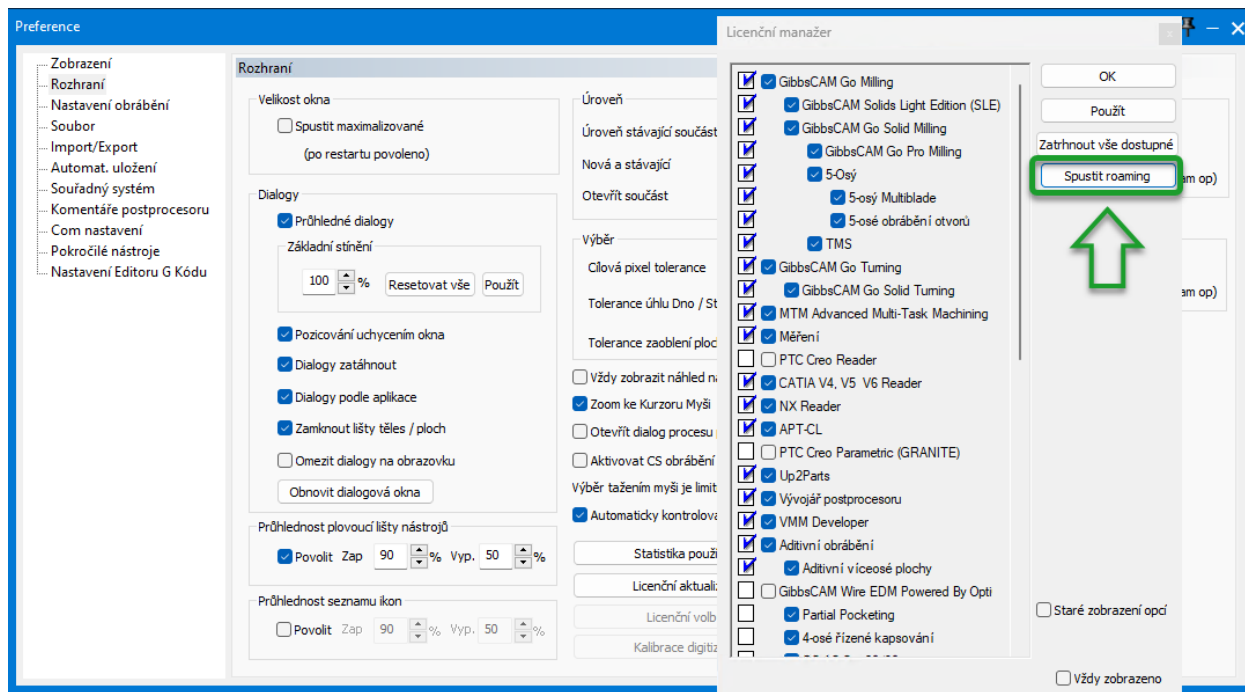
Preference

Zobrazení
Rozhraní
Nastavení obrábění
Soubor
Import/Export
Automat. uložení
Souřadný systém
Komentáře postprocesoru
Com nastavení
Pokročilé nástroje
Nastavení Editoru G Kódu

Rozhraní

Velikost okna
Spustit maximalizované
(po restartu povoleno)

Dialogy
Průhledné dialogy
Základní stínění
100 %
Resetovat vše
Použít
Pozicování uchycením okna
Dialogy zatáhnout
Dialogy podle aplikace
Zamknout lišty těles / ploch
Omezit dialogy na obrazovku
Obnovit dialogová okna

Průhlednost plovoucí lišty nástrojů
Povolit Zap 90 % Vyp. 50 %

Průhlednost seznamu ikon
Povolit Zap 90 % Vyp. 50 %

Úroveň
Úroveň stávající součást
Nová a stávající
Otevřít součást

Výběr
Cílová pixel tolerance
Tolerance úhlu Dno / St
Tolerance zaoblení ploc

Vždy zobrazit náhled n
Zoom ke Kurzoru Myši
Otevřít dialog procesu
Aktivovat CS obrábění
Výběr tažením myši je limit
Automaticky kontrolova

Statistika použi
Licenční aktuali
Licenční volb
Kalibrace digiti

Licenční manažer

GibbsCAM Go Milling
GibbsCAM Solids Light Edition (SLE)
GibbsCAM Go Solid Milling
GibbsCAM Go Pro Milling
5-Osý
5-osý Multiblade
5-osé obrábění otvorů
TMS
GibbsCAM Go Turning
GibbsCAM Go Solid Turning
MTM Advanced Multi-Task Machining
Měření
PTC Creo Reader
CATIA V4, V5 V6 Reader
NX Reader
APT-CL
PTC Creo Parametric (GRANITE)
Up2Parts
Vývojář postprocesoru
VMM Developer
Aditivní obrábění
Aditivní víceosé plochy
GibbsCAM Wire EDM Powered By Opti
Partial Pocketing
4-osé řízené kapsování

OK
Použít
Zatrhnout vše dostupné
Spustit roaming
am op)
am op)
Staré zobrazení opcí
Vždy zobrazeno